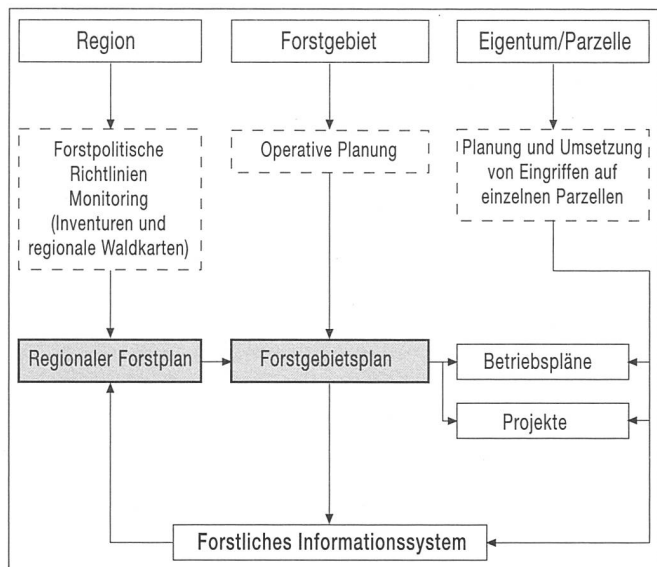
Region

Forstgebiet

Eigentum/Parzelle

Forstpolitische Richtlinien Monitoring (Inventuren und regionale Waldkarten)

Operative Planung

Planung und Umsetzung von Eingriffen auf einzelnen Parzellen

Regionaler Forstplan

Forstgebietsplan

Betriebspläne

Projekte

Forstliches Informationssystem